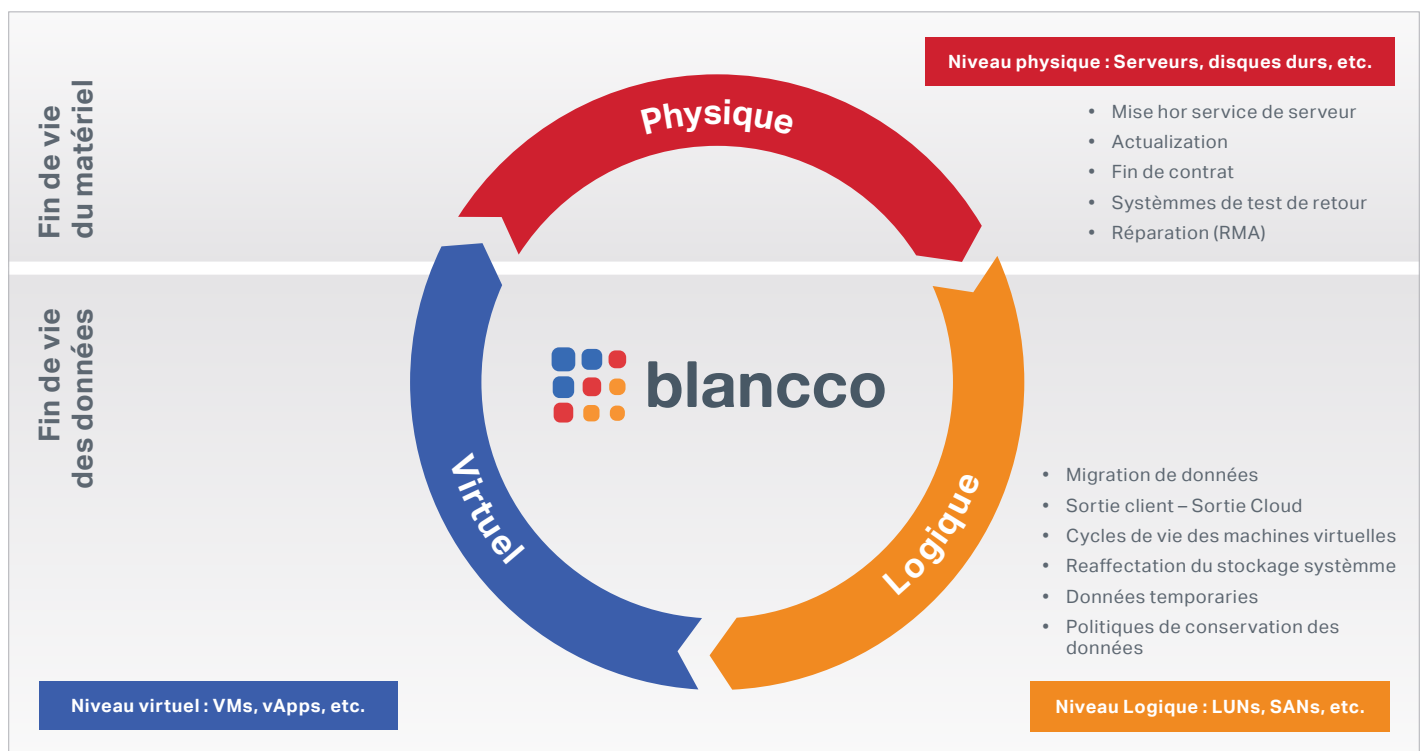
Fin de vie du matériel

Niveau physique : Serveurs, disques durs, etc.

Physique

- Mise hor service de serveur
- Actualization
- Fin de contrat
- Systèmmes de test de retour
- Réparation (RMA)

Fin de vie des données

blancco

Virtuel

Logique

- Migration de données
- Sortie client – Sortie Cloud
- Cycles de vie des machines virtuelles
- Reaffectation du stockage systèmme
- Données temporaries
- Politiques de conservation des données

Niveau virtuel : VMs, vApps, etc.

Niveau Logique : LUNs, SANs, etc.